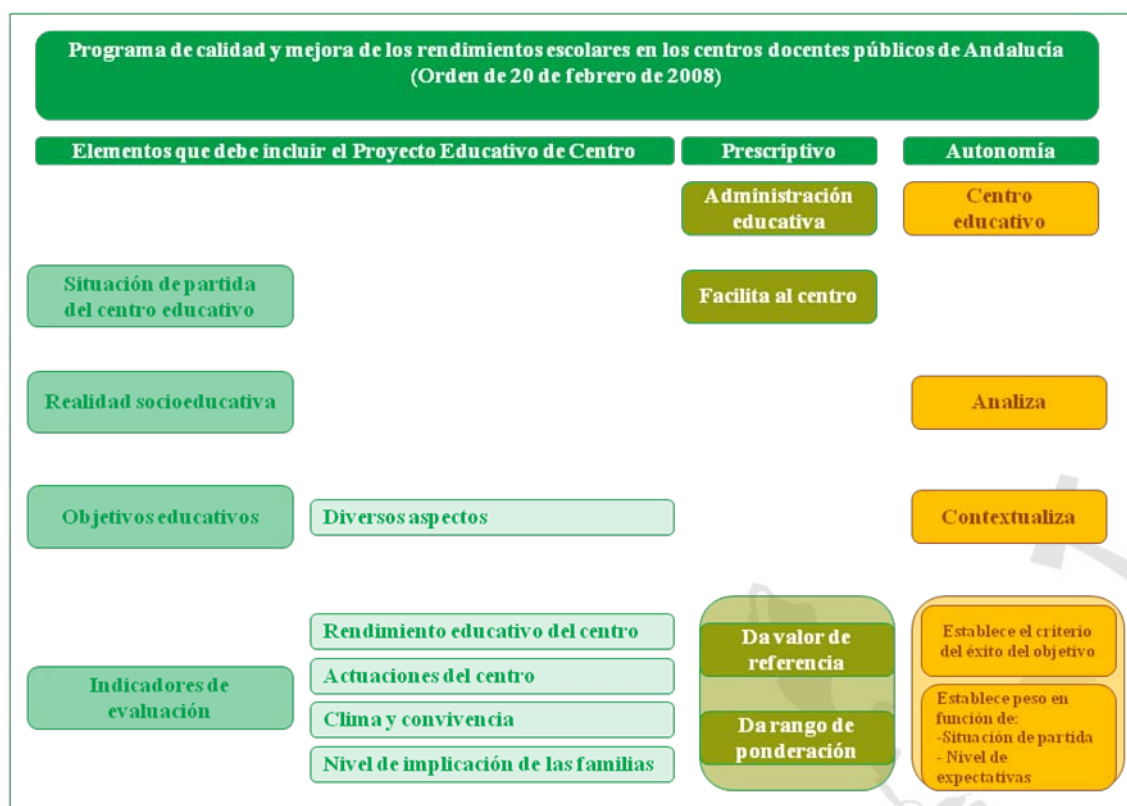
Programa de calidad y mejora de los rendimientos escolares en los centros docentes públicos de Andalucía
(Orden de 20 de febrero de 2008)

Elementos que debe incluir el Proyecto Educativo de Centro

Prescriptivo

Autonomía

Administración educativa

Centro educativo

Situación de partida del centro educativo

Facilita al centro

Realidad socioeducativa

Analiza

Objetivos educativos

Diversos aspectos

Contextualiza

Rendimiento educativo del centro

Actuaciones del centro

Clima y convivencia

Nivel de implicación de las familias

Indicadores de evaluación

Da valor de referencia

Da rango de ponderación

Establece el criterio del éxito del objetivo

Establece peso en función de:
-Situación de partida
- Nivel de expectativas